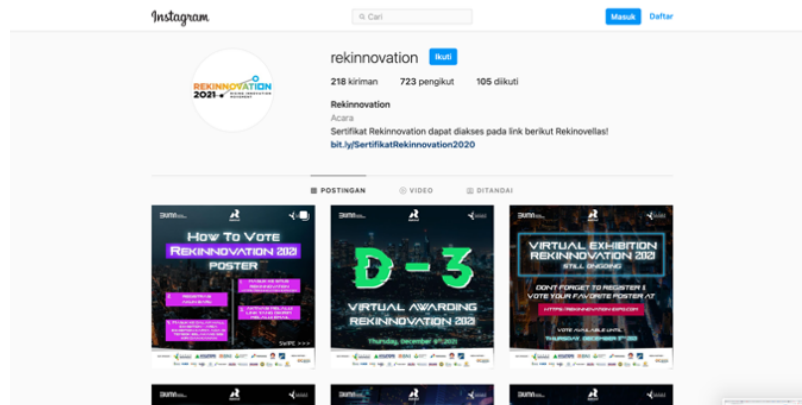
Instagram

Cari

Masuk Daftar

REKINNOVATION 2021

rekinnovation Ikuti

218 kiriman 723 pengikut 105 diikuti

Rekinnovation

Acara

Sertifikat Rekinnovation dapat diakses pada link berikut Rekinovellas!

bit.ly/SertifikatRekinnovation2020

POSTINGAN VIDEO DITANDAI

HOW TO VOTE REKINNOVATION 2021 POSTER

D-3 VIRTUAL AWARDING REKINNOVATION 2021

Thursday, December 9th 2021

VIRTUAL EXHIBITION REKINNOVATION 2021 STILL ONGOING

DON'T FORGET TO REGISTER & VOTE YOUR FAVORITE POSTER AT

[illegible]